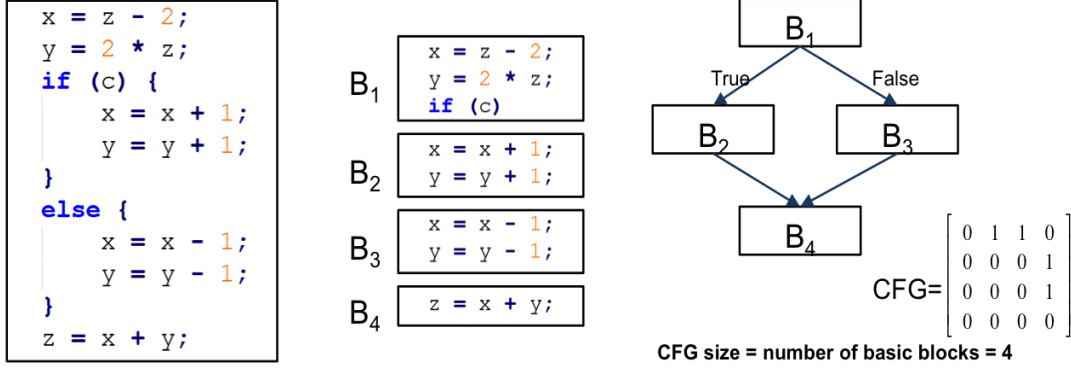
x = z - 2;
y = 2 * z;
if (c) {
x = x + 1;
y = y + 1;
}
else {
x = x - 1;
y = y - 1;
}
z = x + y;

$B_1$
x = z - 2;
y = 2 * z;
if (c)

$B_2$
x = x + 1;
y = y + 1;

$B_3$
x = x - 1;
y = y - 1;

$B_4$
z = x + y;

$B_1$

True

False

$B_2$

$B_3$

$B_4$

CFG= $\begin{bmatrix} 0 & 1 & 1 & 0 \\ 0 & 0 & 0 & 1 \\ 0 & 0 & 0 & 1 \\ 0 & 0 & 0 & 0 \end{bmatrix}$

CFG size = number of basic blocks = 4